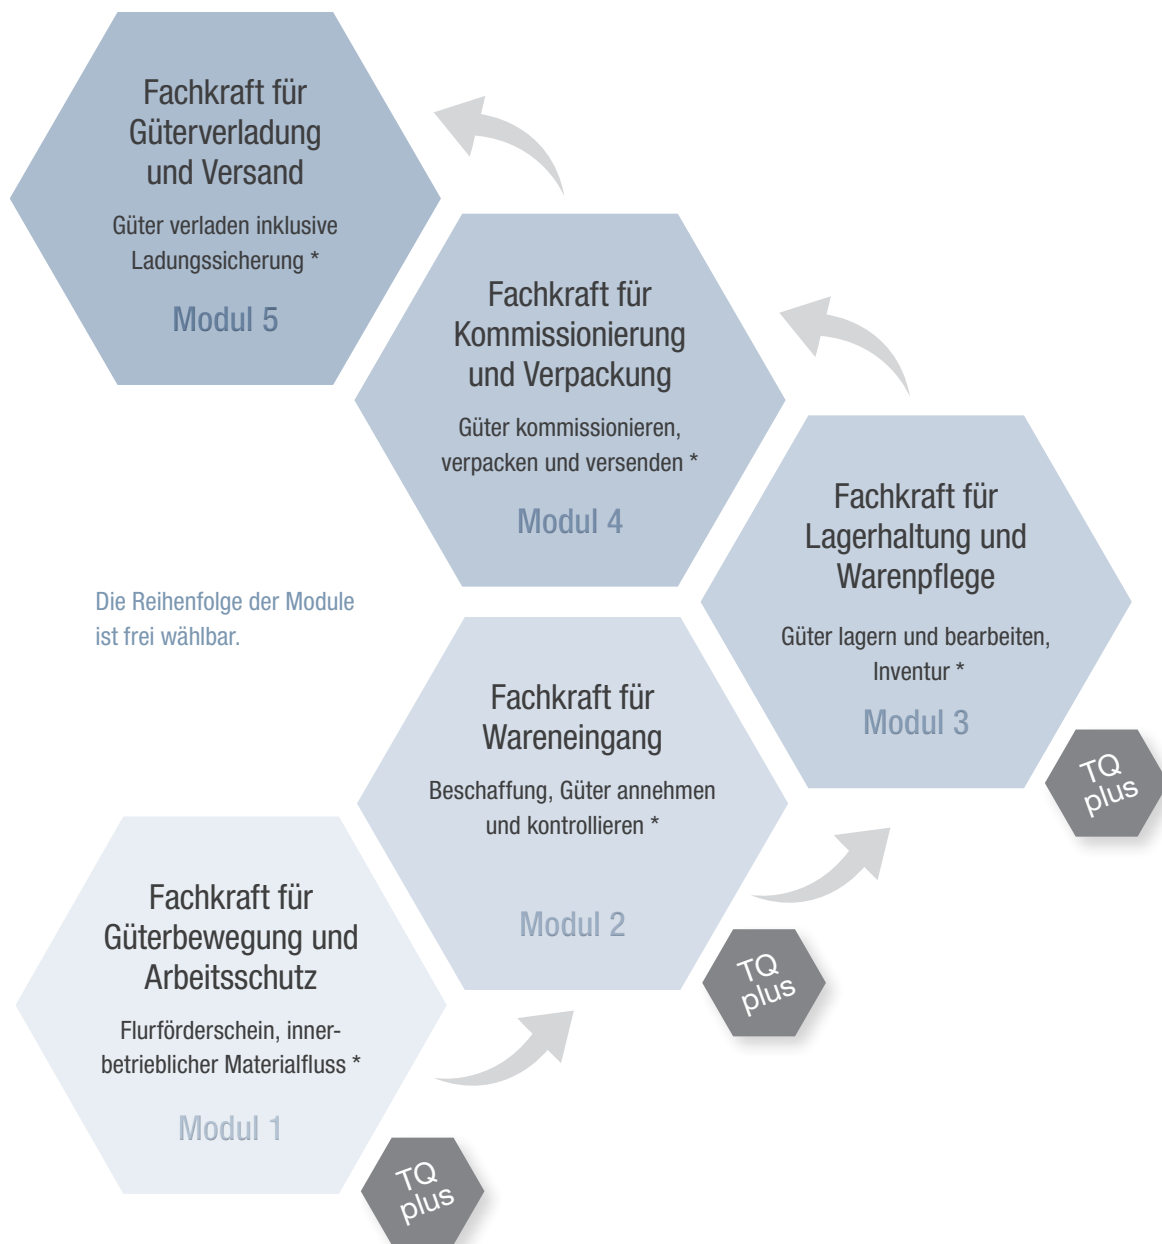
Fachkraft für Güterverladung und Versand

Güter verladen inklusive Ladungssicherung *

Modul 5

Fachkraft für Kommissionierung und Verpackung

Güter kommissionieren, verpacken und versenden *

Modul 4

Fachkraft für Lagerhaltung und Warenpflege

Güter lagern und bearbeiten, Inventur *

Modul 3

TQ plus

Die Reihenfolge der Module ist frei wählbar.

Fachkraft für Wareneingang

Beschaffung, Güter annehmen und kontrollieren *

Modul 2

TQ plus

Fachkraft für Güterbewegung und Arbeitsschutz

Flurförderschein, innerbetrieblicher Materialfluss *

Modul 1

TQ plus